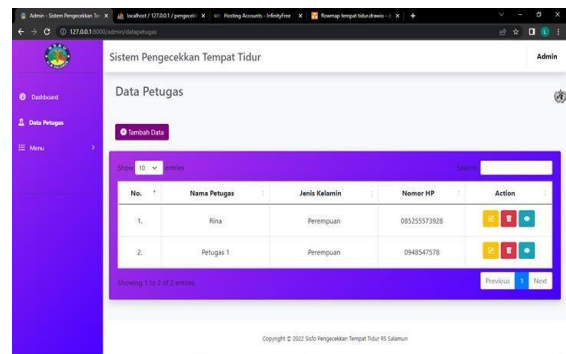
Admin - Sistem Pengecekkan Te ×
localhost / 127.0.0.1 / pengecek ×
Hosting Accounts - InfinityFree ×
flowmap tempat tidurdrawio ×
+

127.0.0.1:8000/admin/datapetugas

Sistem Pengecekkan Tempat Tidur

Admin

Dashboard

Data Petugas

Menu

Data Petugas

Tambah Data

Show 10 entries

Search:

| No. | Nama Petugas | Jenis Kelamin | Nomor HP | Action |
|---|---|---|---|---|
| 1. | Rina | Perempuan | 085255573928 | |
| 2. | Petugas 1 | Perempuan | 0948547578 | |

Showing 1 to 2 of 2 entries

Previous 1 Next

Copyright © 2022 Sisfo Pengecekkan Tempat Tidur RS Salamun